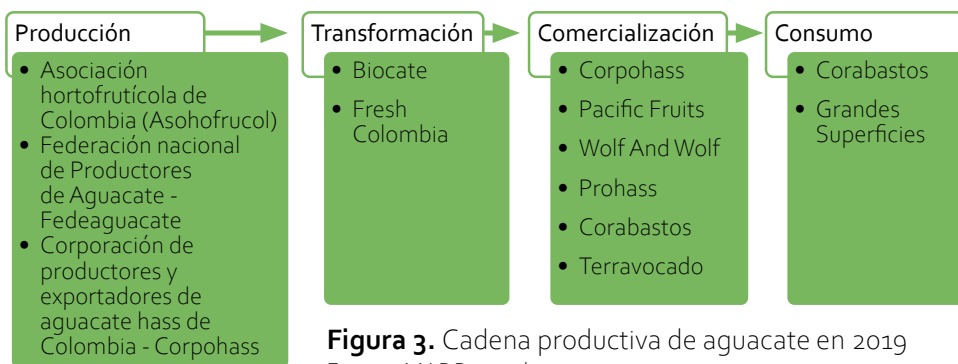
Producción

- Asociación hortofrutícola de Colombia (Asohofrucol)
- Federación nacional de Productores de Aguacate - Fedeaguacate
- Corporación de productores y exportadores de aguacate hass de Colombia - Corpohass

Transformación

- Biocate
- Fresh Colombia

Comercialización

- Corpohass
- Pacific Fruits
- Wolf And Wolf
- Prohass
- Corabastos
- Terravocado

Consumo

- Corabastos
- Grandes Superficies

**Figura 3.** Cadena productiva de aguacate en 2019
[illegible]